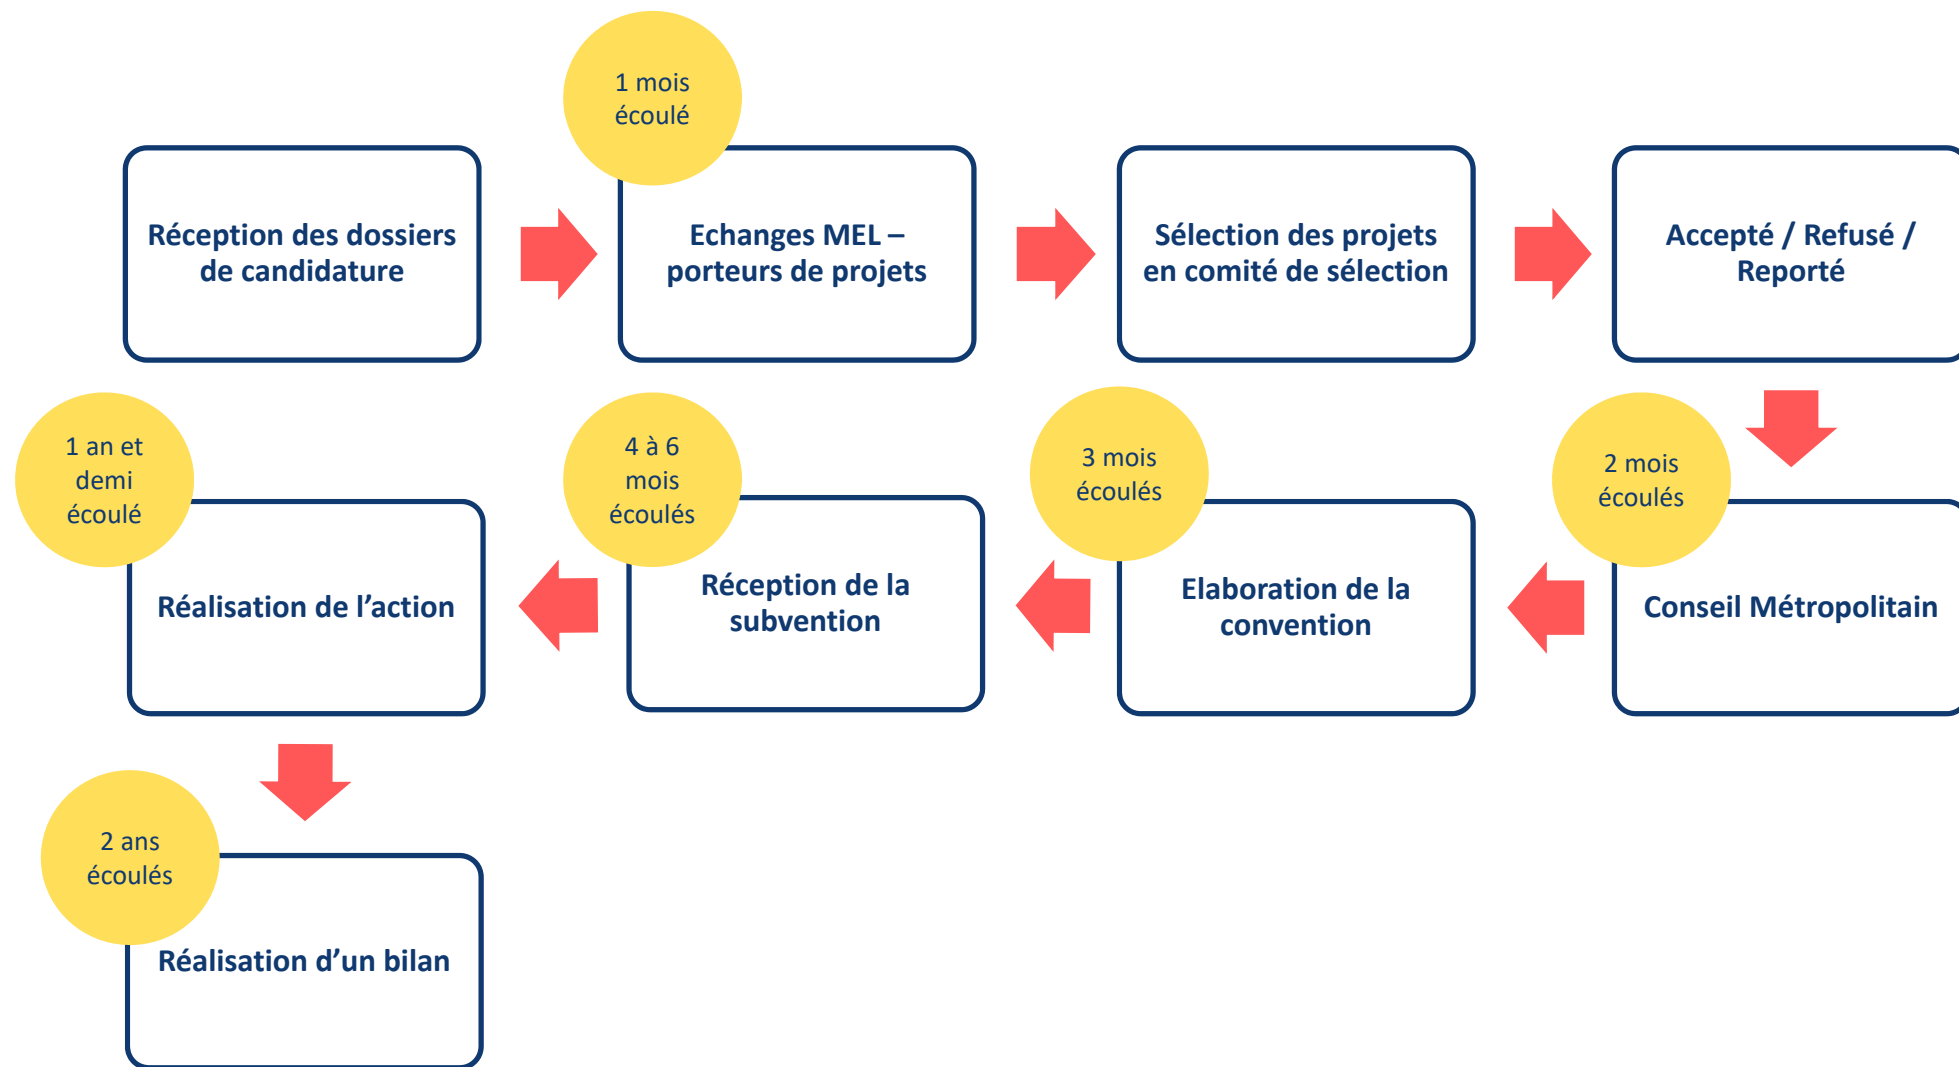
Réception des dossiers de candidature

1 mois écoulé

Echanges MEL – porteurs de projets

Sélection des projets en comité de sélection

Accepté / Refusé / Reporté

2 mois écoulés

Conseil Métropolitain

3 mois écoulés

Elaboration de la convention

4 à 6 mois écoulés

Réception de la subvention

1 an et demi écoulé

Réalisation de l'action

2 ans écoulés

Réalisation d'un bilan